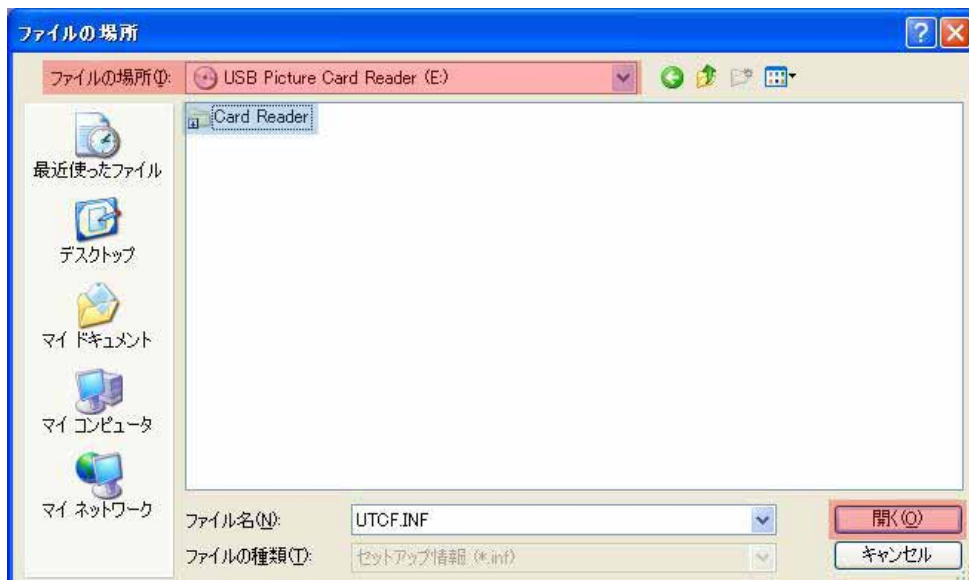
ファイルの場所

ファイルの場所(I): USB Picture Card Reader (E:)

Card Reader

最近使ったファイル

デスクトップ

マイ ドキュメント

マイ コンピュータ

マイ ネットワーク

ファイル名(N): UTCF.INF

ファイルの種類(T): セットアップ情報 (*.inf)

開く(O)

キャンセル